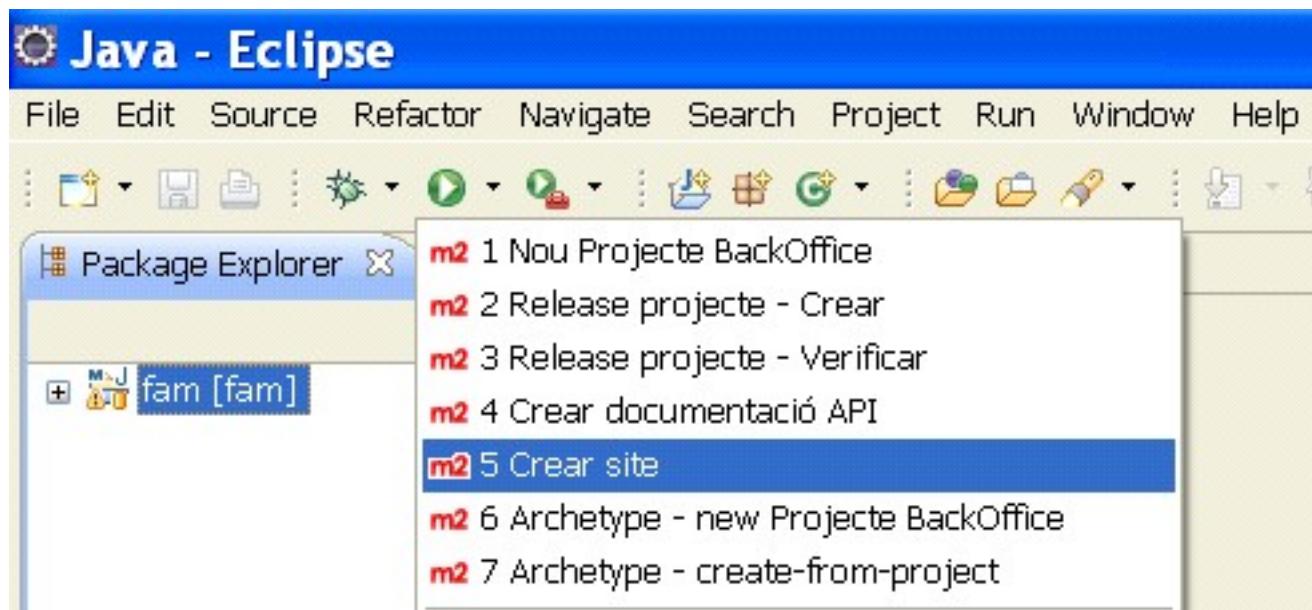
Java - Eclipse

File Edit Source Refactor Navigate Search Project Run Window Help

Package Explorer

fam [fam]

m2 1 Nou Projecte BackOffice
m2 2 Release projecte - Crear
m2 3 Release projecte - Verificar
m2 4 Crear documentació API
m2 5 Crear site
m2 6 Archetype - new Projecte BackOffice
m2 7 Archetype - create-from-project